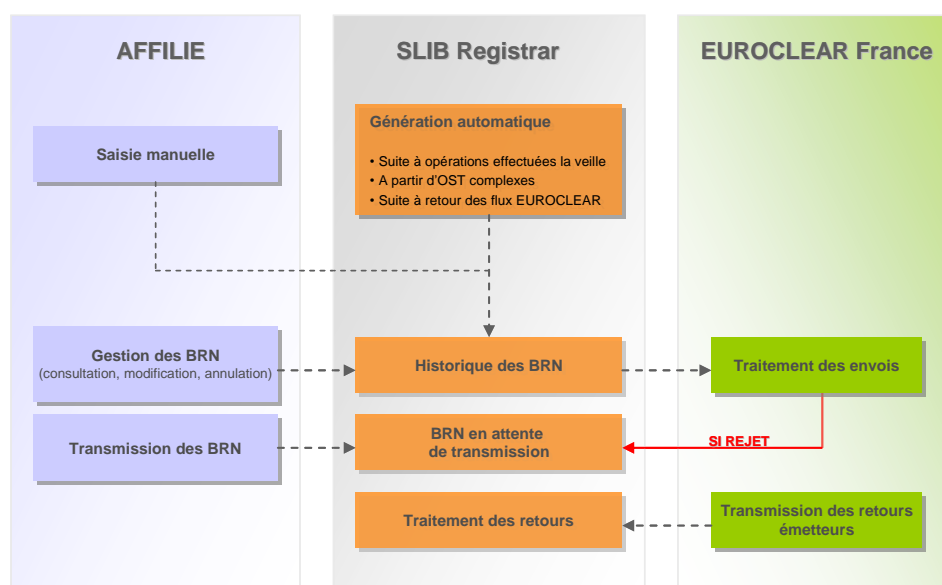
AFFILIE

SLIB Registrar

EUROCLEAR France

Génération automatique

• Suite à opérations effectuées la veille
• A partir d'OST complexes
• Suite à retour des flux EUROCLEAR

Saisie manuelle

Gestion des BRN
(consultation, modification, annulation)

Historique des BRN

Traitement des envois

Transmission des BRN

BRN en attente de transmission

SI REJET

Traitement des retours

Transmission des retours émetteurs